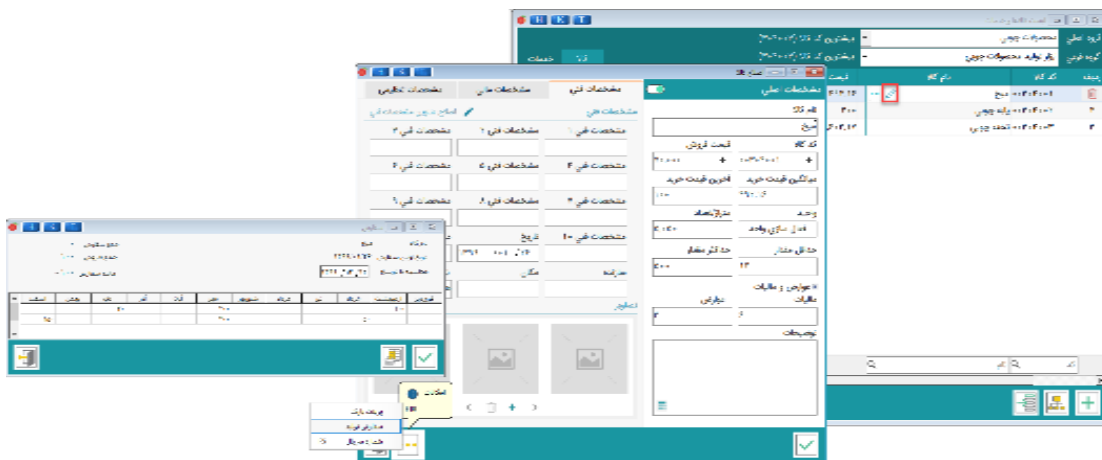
H K T

گروه اصلی محصولات چوبی
گروه فرعی تولید محصولات چوبی

کالا خدمات

ردیف کد کالا نام کالا قیمت
۱ ۰۰۲۰۴۰۰۰۱ میز
۲ ۰۰۲۰۴۰۰۰۲ پایه چوبی
۳ ۰۰۲۰۴۰۰۰۳ تخته چوبی

مشخصات اصلی
نام کالا
میز
کد کالا
قیمت فروش
میانگین قیمت خرید
آخرین قیمت خرید
واحد
تعداد
عدد
حداقل مقدار
حداکثر مقدار
عوارض و مالیات
مالیات
عوارض
توضیحات

مشخصات فنی مشخصات مالی مشخصات تکمیلی
مشخصات فنی
اصلاح عنوان مشخصات فنی
مشخصات فنی ۱
مشخصات فنی ۲
مشخصات فنی ۳
مشخصات فنی ۴
مشخصات فنی ۵
مشخصات فنی ۶
مشخصات فنی ۷
مشخصات فنی ۸
مشخصات فنی ۹
مشخصات فنی ۱۰
تاریخ
سریال
مکان
تصاویر

امکانات
پرینت بارکد
مدارک و فرم‌ها
ثبت در اکسل